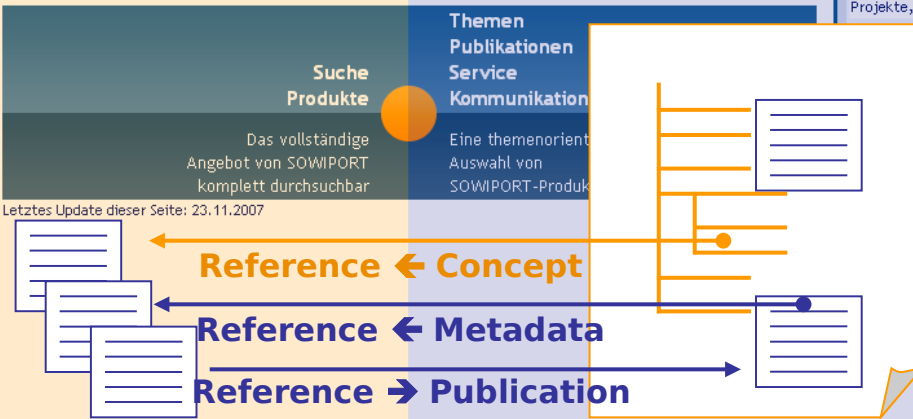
Projekte,

Suche
Produkte

Das vollständige Angebot von SOWIPORT komplett durchsuchbar

Themen
Publikationen
Service
Kommunikation

Eine themenorient
Auswahl von
SOWIPORT-Produk

Letztes Update dieser Seite: 23.11.2007

Reference ← Concept

Reference ← Metadata

Reference → Publication